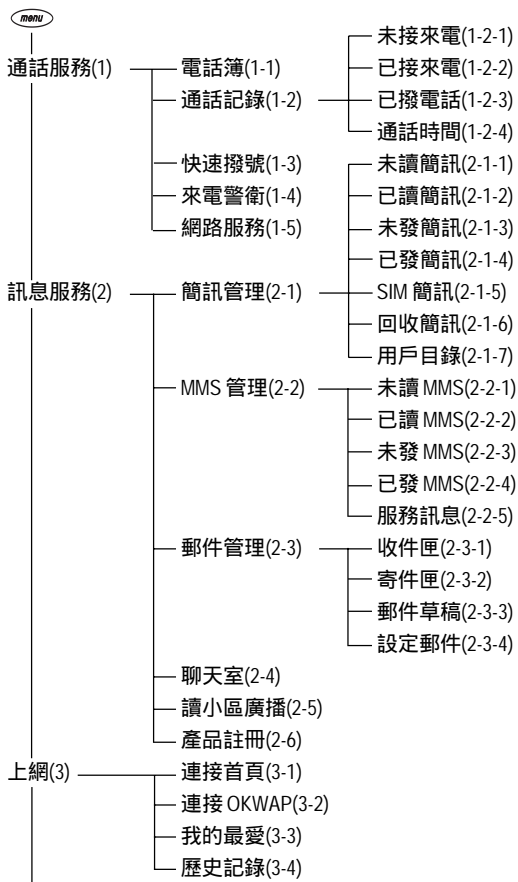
menu

通話服務(1)
電話簿(1-1)
通話記錄(1-2)
未接來電(1-2-1)
已接來電(1-2-2)
已撥電話(1-2-3)
通話時間(1-2-4)
快速撥號(1-3)
來電警衛(1-4)
網路服務(1-5)

訊息服務(2)
簡訊管理(2-1)
未讀簡訊(2-1-1)
已讀簡訊(2-1-2)
未發簡訊(2-1-3)
已發簡訊(2-1-4)
SIM 簡訊(2-1-5)
回收簡訊(2-1-6)
用戶目錄(2-1-7)
MMS 管理(2-2)
未讀 MMS(2-2-1)
已讀 MMS(2-2-2)
未發 MMS(2-2-3)
已發 MMS(2-2-4)
服務訊息(2-2-5)
郵件管理(2-3)
收件匣(2-3-1)
寄件匣(2-3-2)
郵件草稿(2-3-3)
設定郵件(2-3-4)
聊天室(2-4)
讀小區廣播(2-5)
產品註冊(2-6)

上網(3)
連接首頁(3-1)
連接 OKWAP(3-2)
我的最愛(3-3)
歷史記錄(3-4)